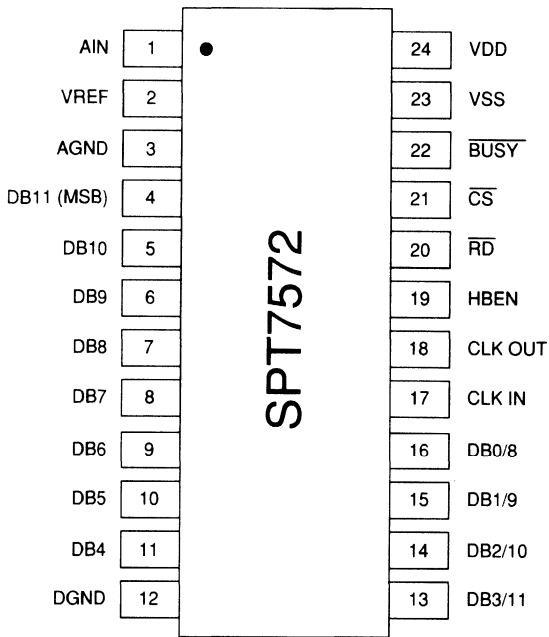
AIN 1
VREF 2
AGND 3
DB11 (MSB) 4
DB10 5
DB9 6
DB8 7
DB7 8
DB6 9
DB5 10
DB4 11
DGND 12

SPT7572

24 VDD
23 VSS
22 $\overline{BUSY}$
21 $\overline{CS}$
20 $\overline{RD}$
19 HBEN
18 CLK OUT
17 CLK IN
16 DB0/8
15 DB1/9
14 DB2/10
13 DB3/11